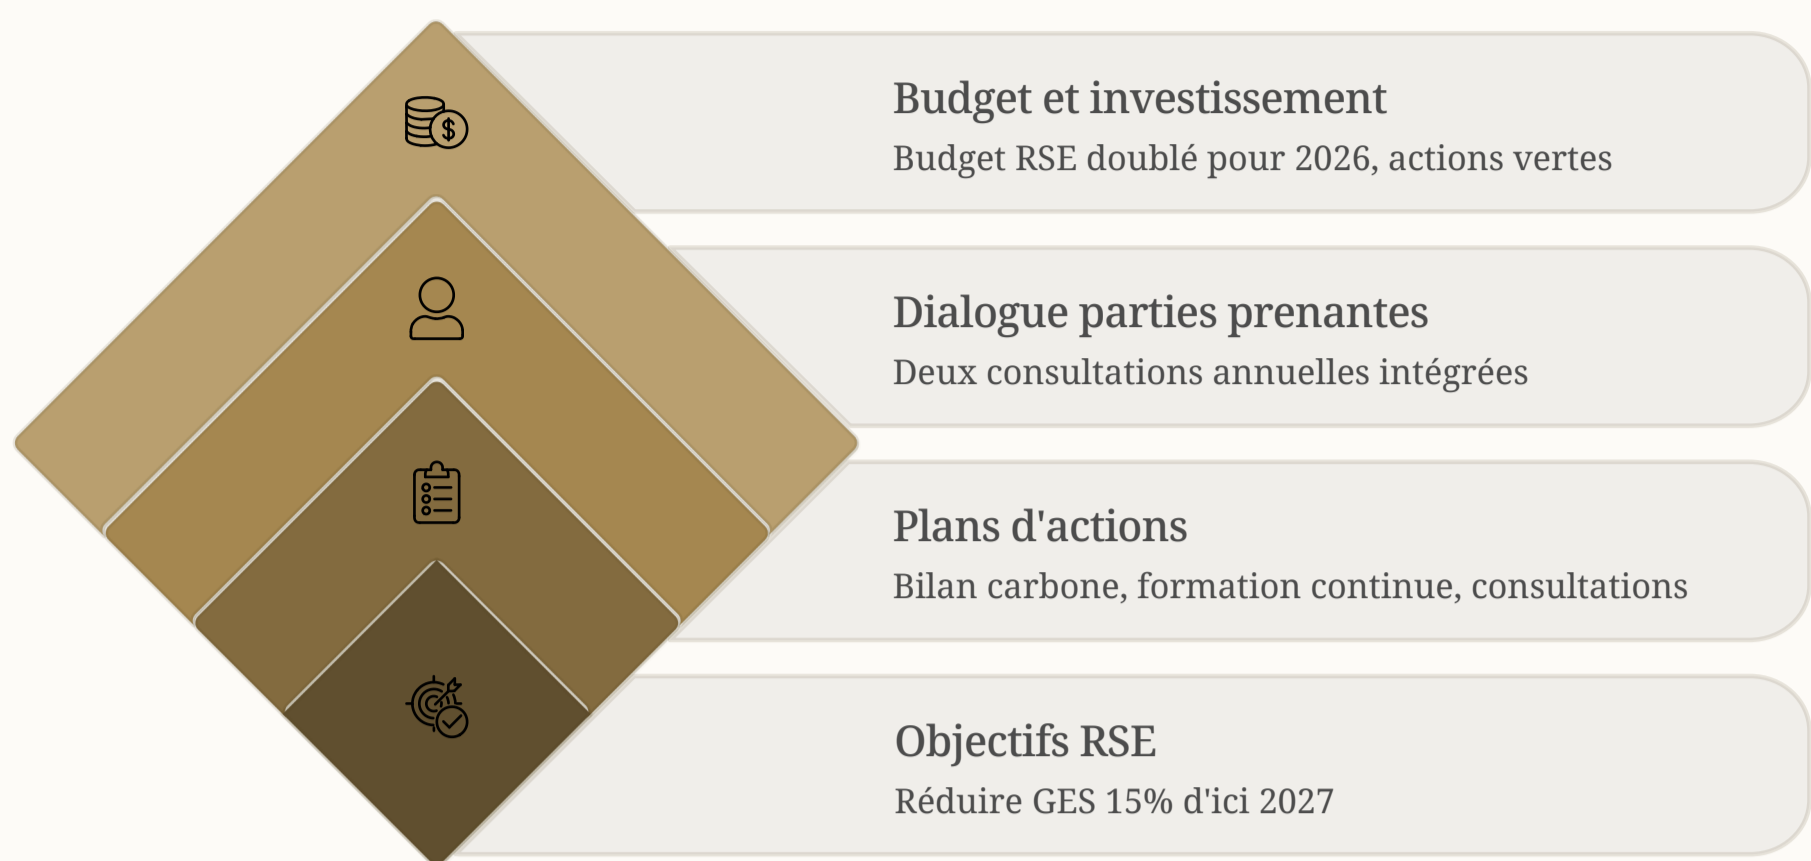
Budget et investissement

Budget RSE doublé pour 2026, actions vertes

Dialogue parties prenantes

Deux consultations annuelles intégrées

Plans d'actions

Bilan carbone, formation continue, consultations

Objectifs RSE

Réduire GES 15% d'ici 2027